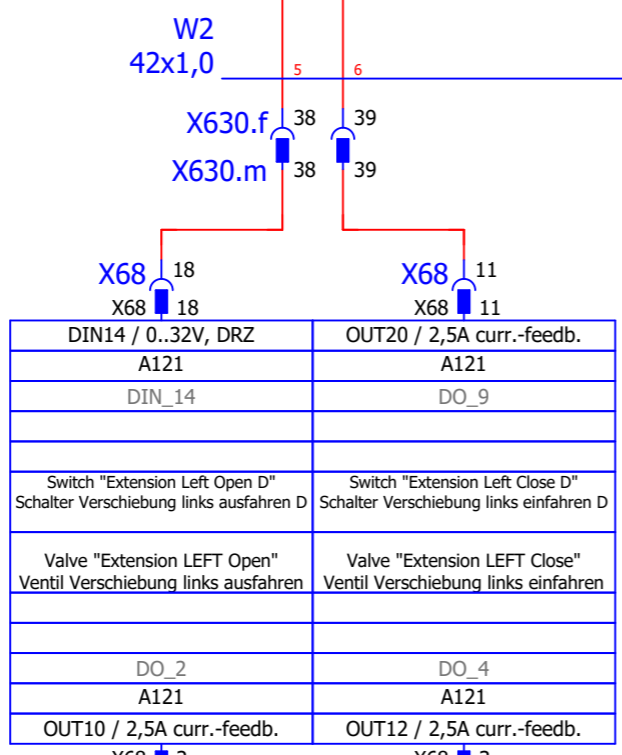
W2
42x1,0

5 6

X630.f 38 39
X630.m 38 39

X68 18
X68 18

X68 11
X68 11

| | |
|---|---|
| DIN14 / 0..32V, DRZ | OUT20 / 2,5A curr.-feedb. |
| A121 | A121 |
| DIN_14 | DO_9 |
| | |
| | |
| Switch "Extension Left Open D" Schalter Verschiebung links ausfahren D | Switch "Extension Left Close D" Schalter Verschiebung links einfahren D |
| Valve "Extension LEFT Open" Ventil Verschiebung links ausfahren | Valve "Extension LEFT Close" Ventil Verschiebung links einfahren |
| | |
| | |
| DO_2 | DO_4 |
| A121 | A121 |
| OUT10 / 2,5A curr.-feedb. | OUT12 / 2,5A curr.-feedb. |

X68 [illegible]
X68 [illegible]